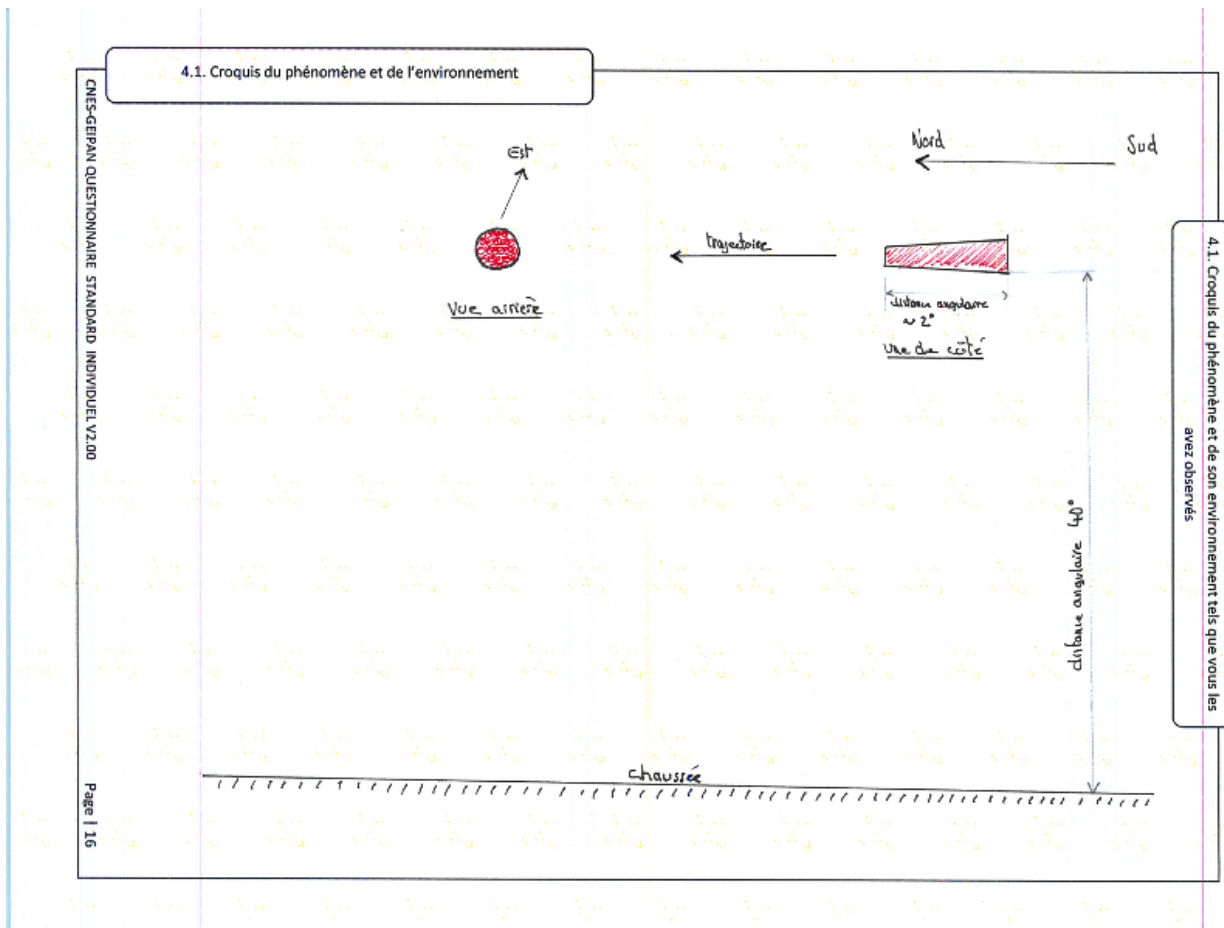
4.1. Croquis du phénomène et de l'environnement

CNES-GEIPAN QUESTIONNAIRE STANDARD INDIVIDUEL V2.00

Est

Nord

Sud

trajectoire

Vue arrière

distance angulaire ~ 2°

Vue de côté

4.1. Croquis du phénomène et de son environnement tels que vous les avez observés

distance angulaire 40°

chaussée

Page | 16